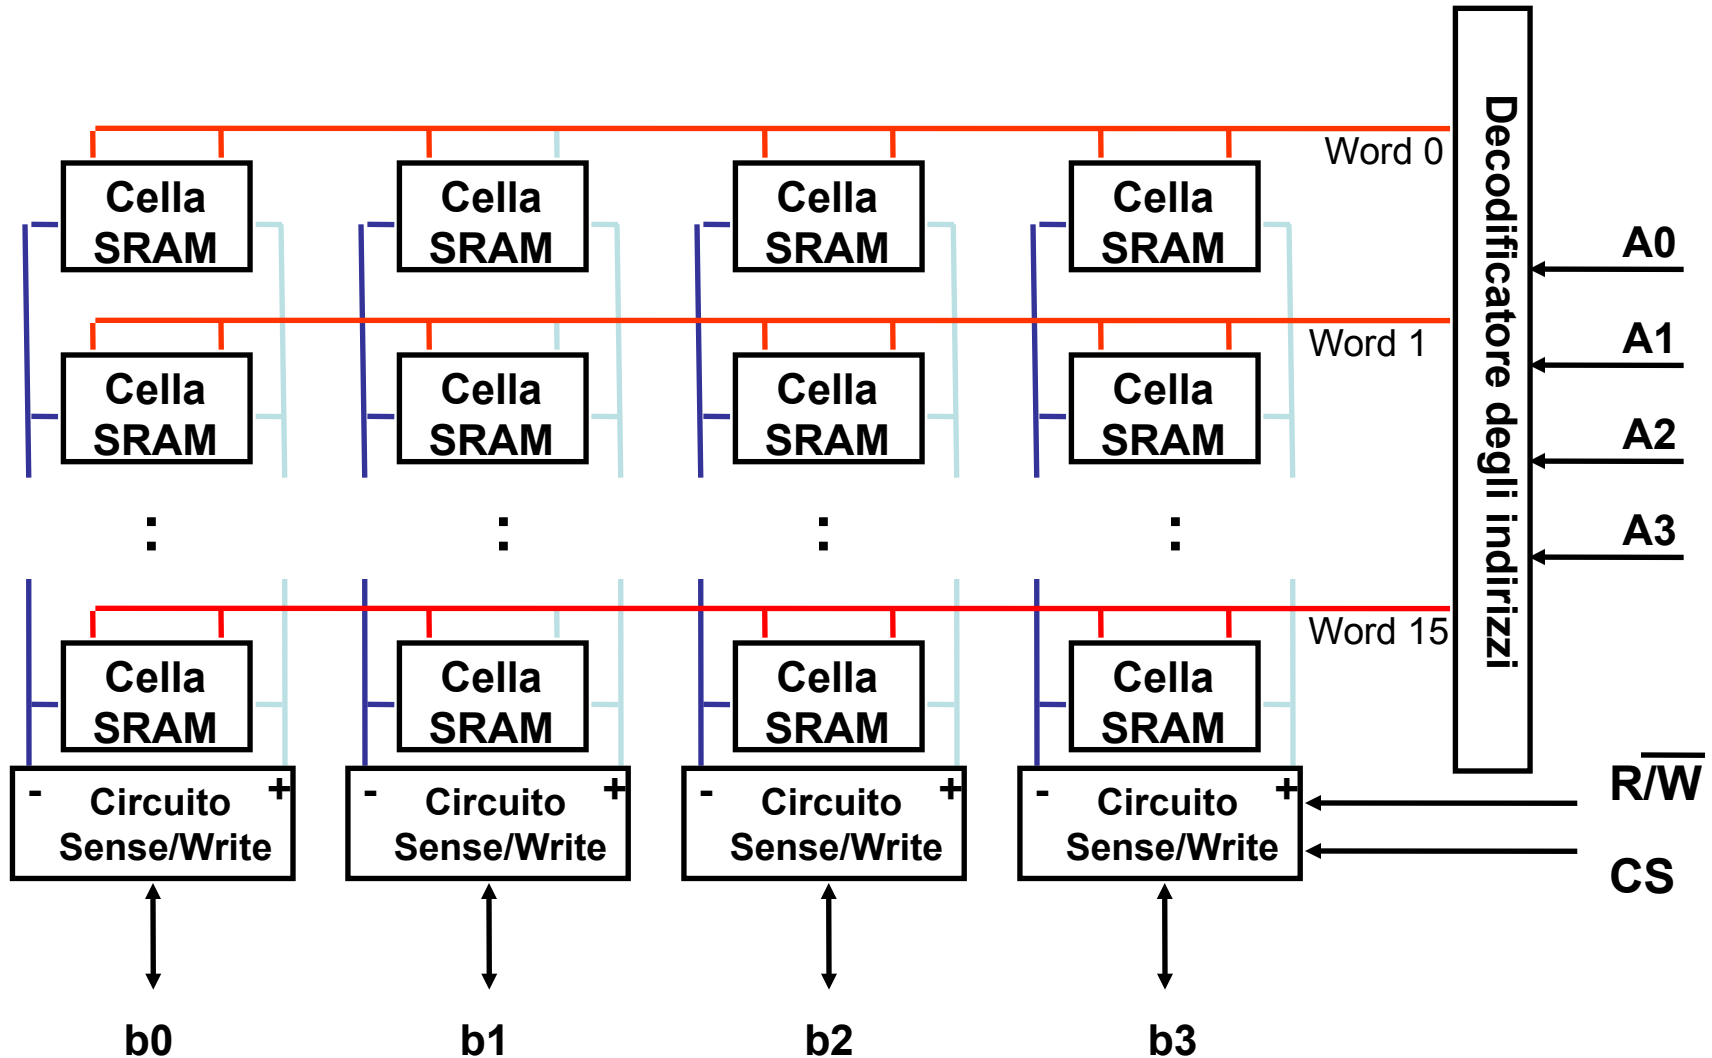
Cella SRAM
Cella SRAM
Cella SRAM
Cella SRAM
Word 0

Cella SRAM
Cella SRAM
Cella SRAM
Cella SRAM
Word 1

:
:
:
:

Cella SRAM
Cella SRAM
Cella SRAM
Cella SRAM
Word 15

Decodificatore degli indirizzi

A0
A1
A2
A3

- Circuito Sense/Write +
- Circuito Sense/Write +
- Circuito Sense/Write +
- Circuito Sense/Write +

$R/\overline{W}$
CS

b0
b1
b2
b3